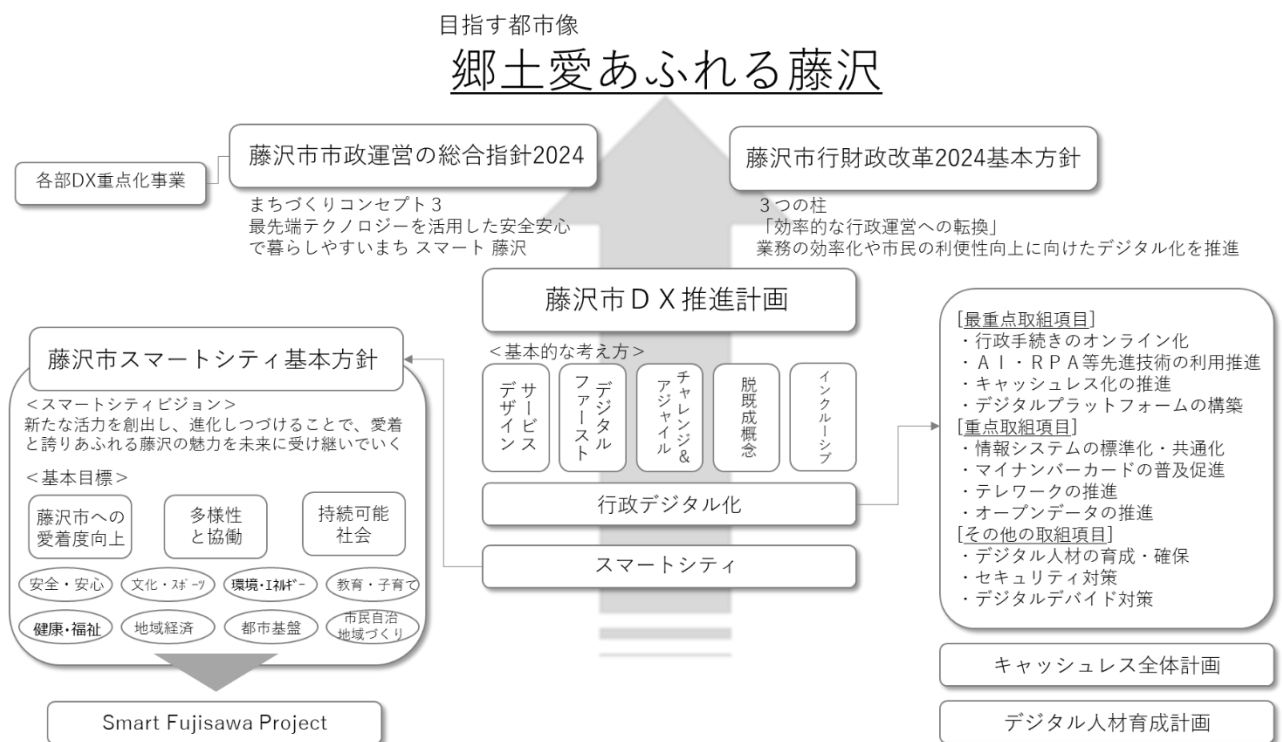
目指す都市像

郷土愛あふれる藤沢

各部DX重点化事業

藤沢市市政運営の総合指針2024

まちづくりコンセプト３
最先端テクノロジーを活用した安全安心で暮らしやすいまち スマート 藤沢

藤沢市行財政改革2024基本方針

３つの柱
「効率的な行政運営への転換」
業務の効率化や市民の利便性向上に向けたデジタル化を推進

藤沢市ＤＸ推進計画

＜基本的な考え方＞

サービスデザイン

デジタルファースト

チャレンジ＆アジャイル

脱既成概念

インクルーシブ

行政デジタル化

スマートシティ

藤沢市スマートシティ基本方針

＜スマートシティビジョン＞
新たな活力を創出し、進化しつづけることで、愛着と誇りあふれる藤沢の魅力を未来に受け継いでいく

＜基本目標＞

藤沢市への愛着度向上

多様性と協働

持続可能社会

安全・安心

文化・ｽﾎﾟｰﾂ

環境・ｴﾈﾙｷﾞｰ

教育・子育て

健康・福祉

地域経済

都市基盤

市民自治地域づくり

Smart Fujisawa Project

[最重点取組項目]
・行政手続きのオンライン化
・ＡＩ・ＲＰＡ等先進技術の利用推進
・キャッシュレス化の推進
・デジタルプラットフォームの構築
[重点取組項目]
・情報システムの標準化・共通化
・マイナンバーカードの普及促進
・テレワークの推進
・オープンデータの推進
[その他の取組項目]
・デジタル人材の育成・確保
・セキュリティ対策
・デジタルデバイド対策

キャッシュレス全体計画

デジタル人材育成計画